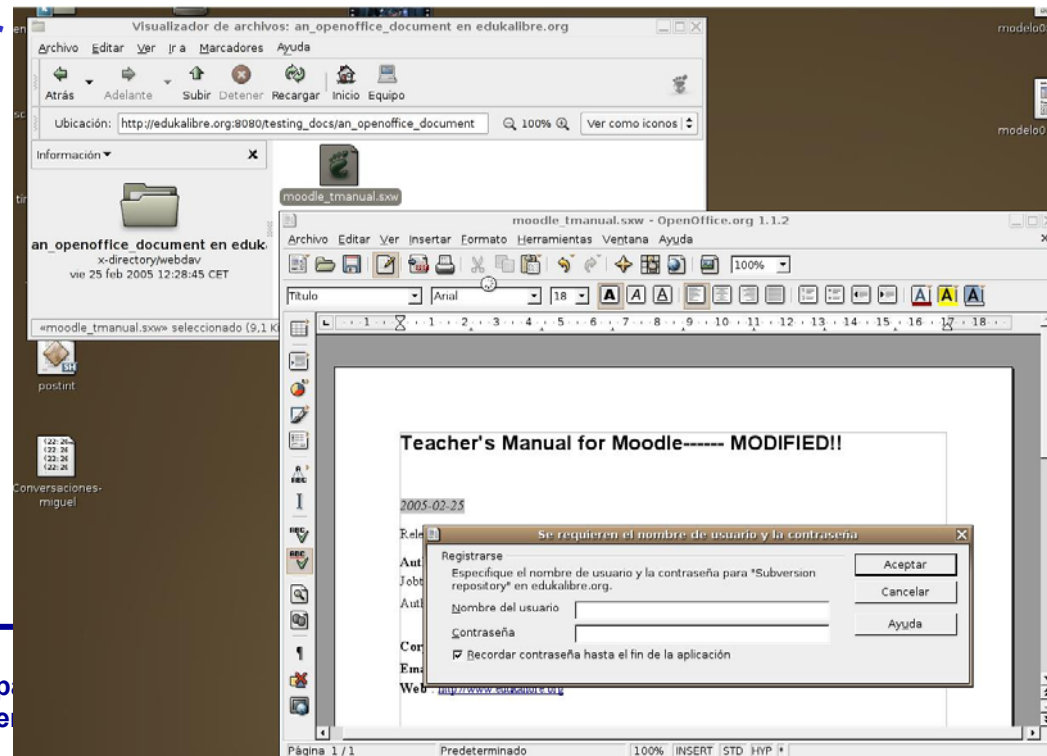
Visualizador de archivos: an_openoffice_document en edukalibre.org

Archivo Editar Ver Ir a Marcadores Ayuda

Atrás Adelante Subir Detener Recargar Inicio Equipo

Ubicación: http://edukalibre.org:8080/testing_docs/an_openoffice_document 100% Ver como iconos

Información

an_openoffice_document en eduk
x-directory/webdav
vie 25 feb 2005 12:28:45 CET

«moodle_tmanual.sxw» seleccionado (9,1 K

moodle_tmanual.sxw

postinst

Conversaciones-miguel

modelo0

modelo0

moodle_tmanual.sxw - OpenOffice.org 1.1.2

Archivo Editar Ver Insertar Formato Herramientas Ventana Ayuda

100%

Título Arial 18

Teacher's Manual for Moodle------ MODIFIED!!

2005-02-25

Rele

Aut
Jobt
Autl

Cor
Ema
Web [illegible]

Se requieren el nombre de usuario y la contraseña

Registrarse

Especifique el nombre de usuario y la contraseña para "Subversion repository" en edukalibre.org.

Nombre del usuario

Contraseña

Recordar contraseña hasta el fin de la aplicación

Aceptar

Cancelar

Ayuda

Página 1 / 1 Predeterminado 100% INSERT STD HYP